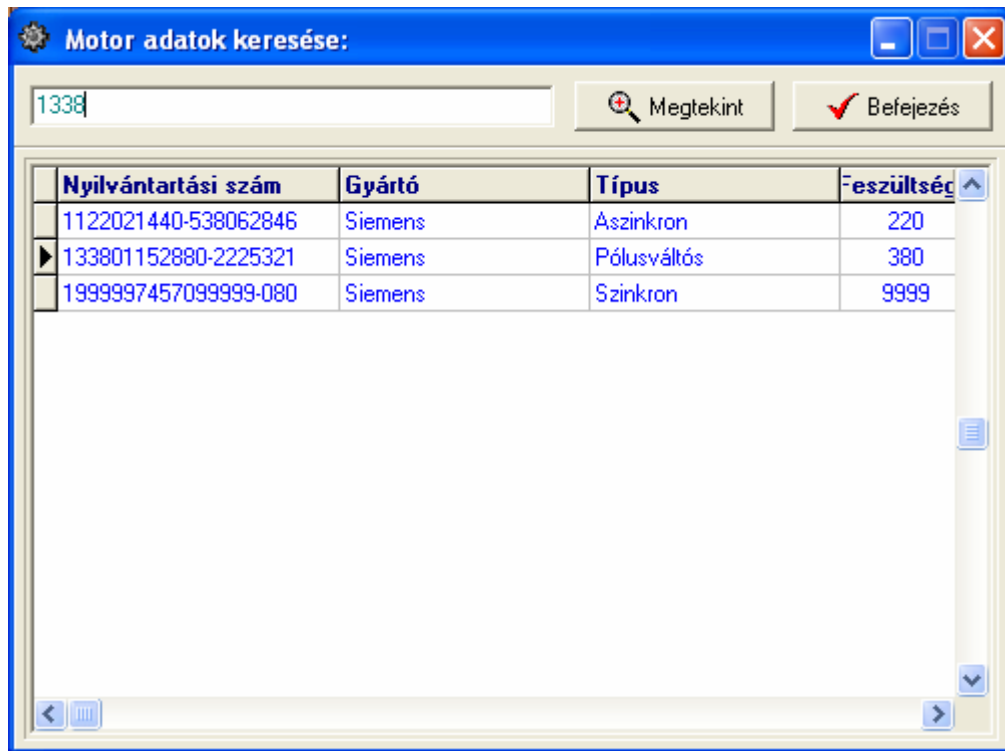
Motor adatok keresése:

1338

Megtekint

Befejezés

| Nyilvántartási szám | Gyártó | Típus | Feszültség |
|---|---|---|---|
| 1122021440-538062846 | Siemens | Aszinkron | 220 |
| 133801152880-2225321 | Siemens | Pólusváltós | 380 |
| 1999997457099999-080 | Siemens | Szinkron | 9999 |